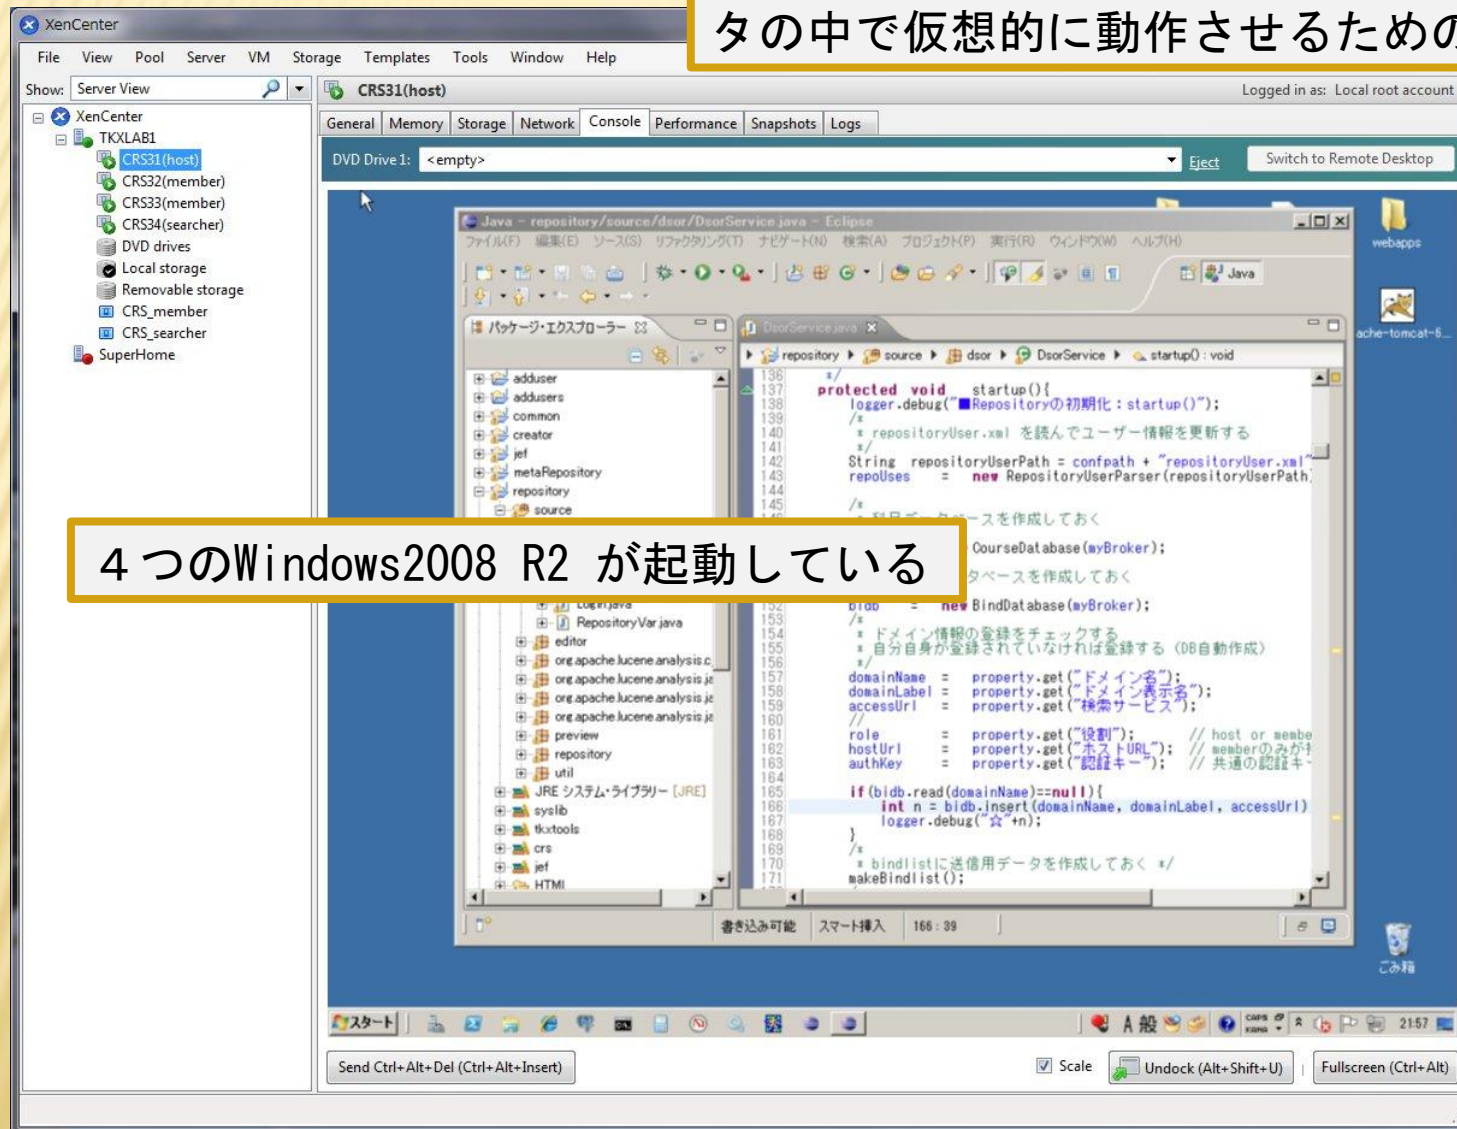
XenCenter

タの中で仮想的に動作させるための

File View Pool Server VM Storage Templates Tools Window Help

Show: Server View

CRS31(host)

Logged in as: Local root account

XenCenter
TKXLAB1
CRS31(host)
CRS32(member)
CRS33(member)
CRS34(searcher)
DVD drives
Local storage
Removable storage
CRS_member
CRS_searcher
SuperHome

General | Memory | Storage | Network | Console | Performance | Snapshots | Logs

DVD Drive 1: <empty> Eject Switch to Remote Desktop

Java - repository/source/dsor/DsorService.java - Eclipse

ファイル(F) 編集(E) ソース(S) リファクタリング(T) ナビゲート(N) 検索(A) プロジェクト(P) 実行(R) ウィンドウ(W) ヘルプ(H)

Java

パッケージ・エクスプローラー

DsorService.java

repository ▸ source ▸ dsor ▸ DsorService ▸ startup() : void

adduser
addusers
common
creator
jef
metaRepository
repository
source

Login.java
RepositoryVar.java
editor
org.apache.lucene.analysis.c
org.apache.lucene.analysis.ja
org.apache.lucene.analysis.ja
org.apache.lucene.analysis.ja
preview
repository
util
JRE システム・ライブラリー [JRE]
syslib
tkxtools
crs
jef
HTML

136 */
137 protected void startup(){
138 logger.debug("■Repositoryの初期化：startup()");
139 /*
140 * repositoryUser.xml を読んでユーザー情報を更新する
141 */
142 String repositoryUserPath = confpath + "repositoryUser.xml"
143 repoUses = new RepositoryUserParser(repositoryUserPath)
144
145 /*
科目データベースを作成しておく
CourseDatabase(myBroker);
タベースを作成しておく
bidb = new BindDatabase(myBroker);
153
154 /*
155 * ドメイン情報の登録をチェックする
156 * 自分自身が登録されていなければ登録する (DB自動作成)
*/
157 domainName = property.get("ドメイン名");
158 domainLabel = property.get("ドメイン表示名");
159 accessUrl = property.get("検索サービス");
160 //
161 role = property.get("役割"); // host or membe
162 hostUrl = property.get("ホストURL"); // memberのみが
163 authKey = property.get("認証キー"); // 共通の認証キー
164
165 if(bidb.read(domainName)==null){
166 int n = bidb.insert(domainName, domainLabel, accessUrl)
167 logger.debug("☆"+n);
168 }
169 /*
170 * bindlistに送信用データを作成しておく */
171 makeBindlist();

４つのWindows2008 R2 が起動している

書き込み可能 スマート挿入 166 : 39

webapps
ache-tomcat-6...
ごみ箱

スタート
A 般
CAPS KANA
21:57

Send Ctrl+Alt+Del (Ctrl+Alt+Insert)
Scale
Undock (Alt+Shift+U)
Fullscreen (Ctrl+Alt)